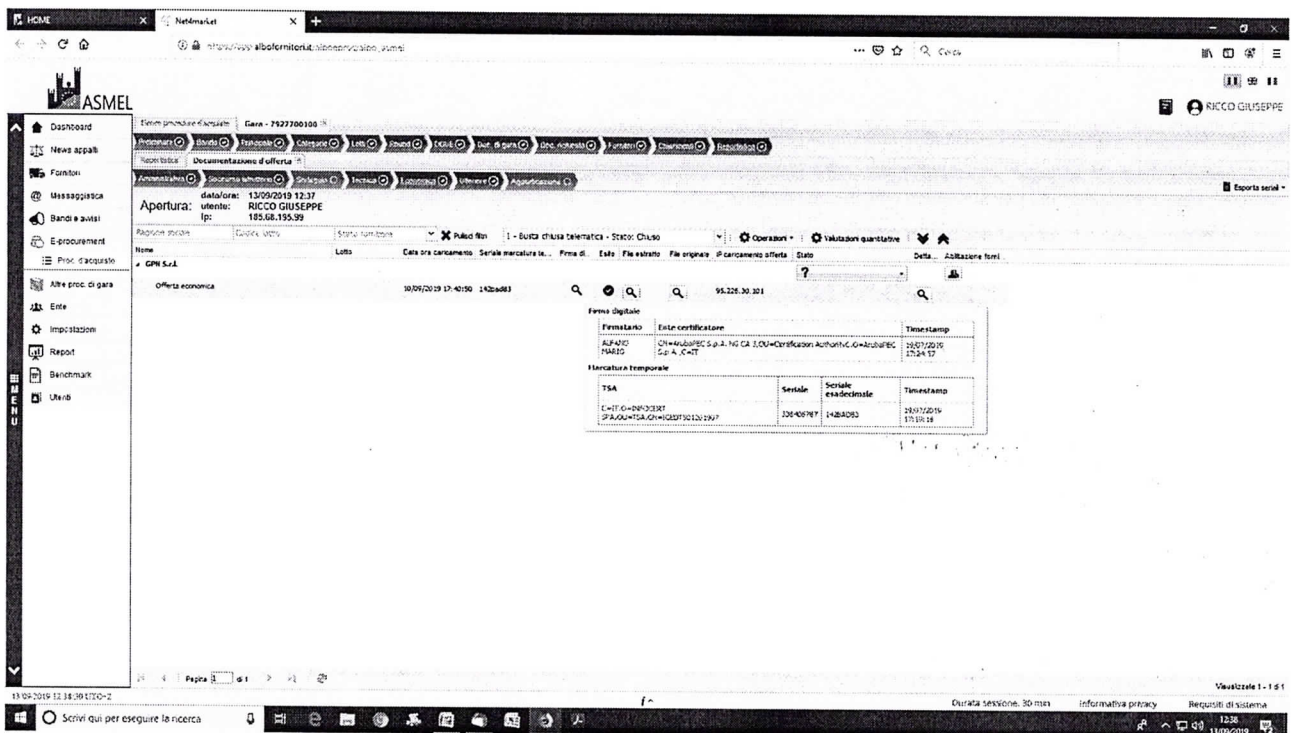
HOME
Net4market
https://asmel.albofornitori.it/alboeproc/albo_asmel
Cerca

ASMEL
RICCO GIUSEPPE

Dashboard
News appalti
Fornitori
Messaggistica
Bandi e avvisi
E-procurement
Proc. d'acquisto
Altre proc. di gara
Ente
Impostazioni
Report
Benchmark
Utenti
MENU

Elenco procedure d'acquisto
Gara - 7927700100

Preliminari
Bando
Procedurale
Categorie
Lotti
Soggetti
DGUE
Doc. di gara
Doc. richiesta
Fornitori
Chiarimenti
Riepilogativa

Reportistica
Documentazione d'offerta

Amministrativa
Economica
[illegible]
Tecnica
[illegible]
Ulteriore
Aggiudicazione

Apertura: data/ora: 13/09/2019 12:37
utente: RICCO GIUSEPPE
Ip: 185.68.195.99

Esporta seriali

Ragione sociale
Codice utente
Stato fornitore
Pulisci filtri
1 - Busta chiusa telematica - Stato: Chiuso
Operazioni
Valutazioni quantitative

| Nome | Lotto | Data ora caricamento | Seriale marcatura te... | Firma di... | Esito | File estratto | File originale | IP caricamento offerta | Stato | Detta... | Abilitazione forni |
|---|---|---|---|---|---|---|---|---|---|---|---|
| GPN S.r.l. | | | | | | | | | ? | | |
| Offerta economica | | 10/09/2019 17:40:50 | 142bad83 | | | | | 95.226.30.101 | | | |

Firma digitale

| Firmatario | Ente certificatore | Timestamp |
|---|---|---|
| ALFANO MARIO | CN=ArubaPEC S.p.A. NG CA 3,OU=Certification AuthorityC,O=ArubaPEC S.p.A.,C=IT | 10/07/2019 17:24:57 |

Marcatura temporale

| TSA | Seriale | Seriale esadecimale | Timestamp |
|---|---|---|---|
| C=IT,O=INFOCERT SPA,OU=TSA,CN=ICERTSO12/1907 | 336406787 | 142BAD83 | 10/07/2019 17:39:16 |

Pagina 1 di 1
Visualizzate 1 - 1 di 1

13/09/2019 12:38:30 UTC+2
Durata sessione: 30 min
Informativa privacy
Requisiti di sistema

Scrivi qui per eseguire la ricerca
12:38
13/09/2019